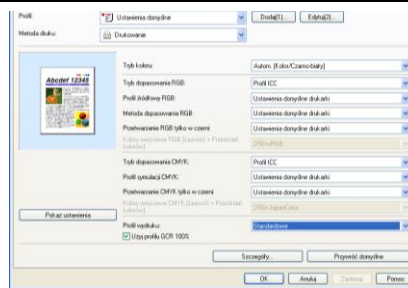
Profil: Ustawienia domyślne Dodaj(1)... Edytuj(2)...

Metoda druku: Drukowanie

Abcdef 12345

Tryb koloru: Autom. [Kolor/Czarno-biały]

Tryb dopasowania RGB: Profil ICC

Profil źródłowy RGB: Ustawienia domyślne drukarki

Metoda dopasowania RGB: Ustawienia domyślne drukarki

Pozostawianie RGB tylko w czerni: Ustawienia domyślne drukarki

Kolory wejściowe RGB [Jasność + Przesunięcie koloru]: D50>sRGB

Tryb dopasowania CMYK: Profil ICC

Profil symulacji CMYK: Ustawienia domyślne drukarki

Pozostawianie CMYK tylko w czerni: Ustawienia domyślne drukarki

Kolory wejściowe CMYK [Jasność + Przesunięcie koloru]: D50>JapanColor

Pokaż ustawienia

Profil wydruku: Standardowe

Użyj profilu GCR 100%

Szczegóły... Przywróć domyślne

OK Anuluj Zastosuj Pomoc